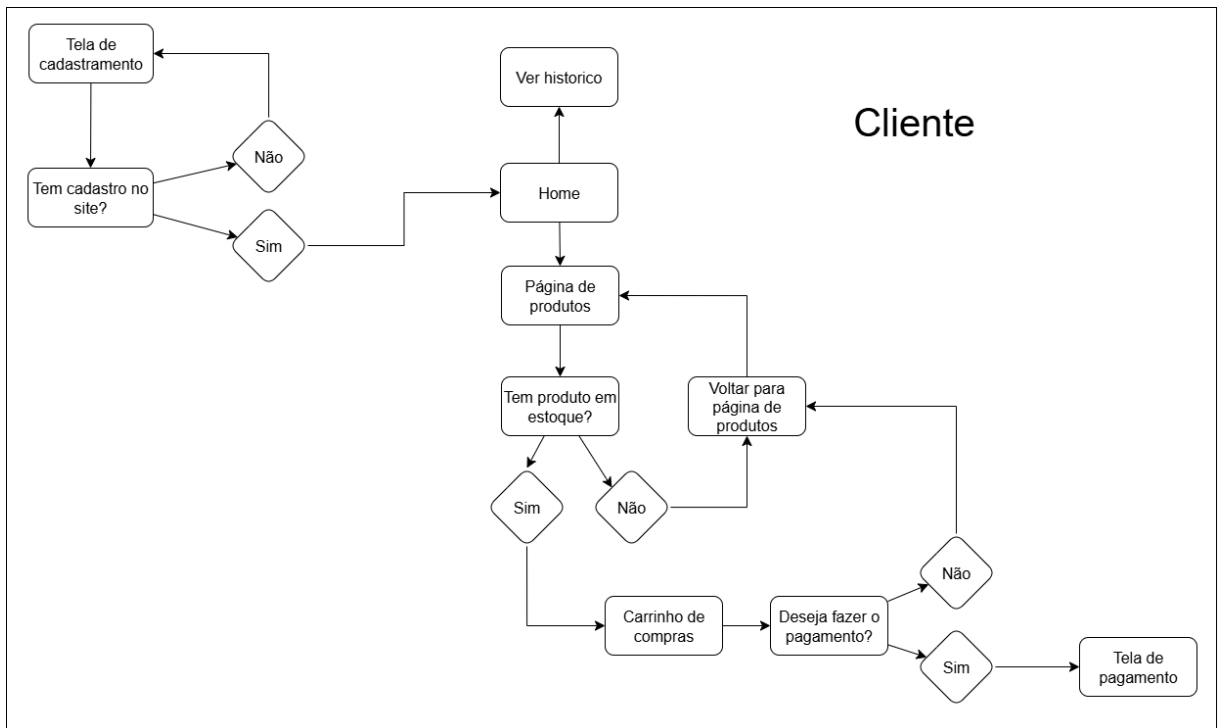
Tela de cadastramento

Tem cadastro no site?

Não

Sim

Ver historico

Home

Cliente

Página de produtos

Tem produto em estoque?

Voltar para página de produtos

Sim

Não

Não

Carrinho de compras

Deseja fazer o pagamento?

Sim

Tela de pagamento